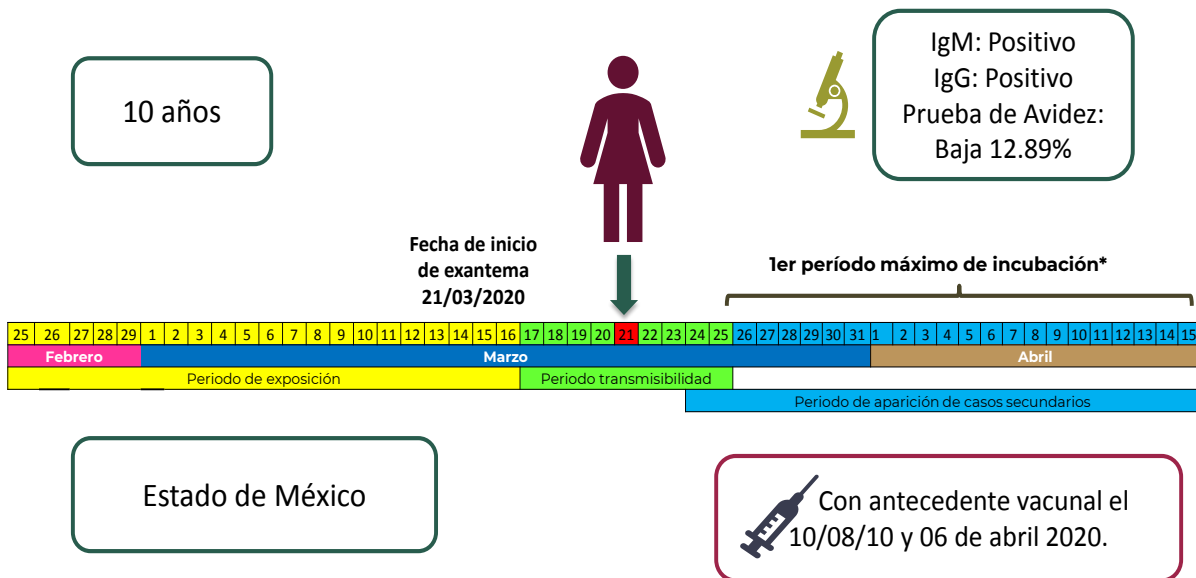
10 años

IgM: Positivo
IgG: Positivo
Prueba de Avidez: Baja 12.89%

Fecha de inicio de exantema 21/03/2020

1er período máximo de incubación*

| 25 | 26 | 27 | 28 | 29 | 1 | 2 | 3 | 4 | 5 | 6 | 7 | 8 | 9 | 10 | 11 | 12 | 13 | 14 | 15 | 16 | 17 | 18 | 19 | 20 | 21 | 22 | 23 | 24 | 25 | 26 | 27 | 28 | 29 | 30 | 31 | 1 | 2 | 3 | 4 | 5 | 6 | 7 | 8 | 9 | 10 | 11 | 12 | 13 | 14 | 15 |
|---|---|---|---|---|---|---|---|---|---|---|---|---|---|---|---|---|---|---|---|---|---|---|---|---|---|---|---|---|---|---|---|---|---|---|---|---|---|---|---|---|---|---|---|---|---|---|---|---|---|---|

Febrero
Marzo
Abril

Periodo de exposición
Periodo transmisibilidad
Periodo de aparición de casos secundarios

Estado de México

Con antecedente vacunal el 10/08/10 y 06 de abril 2020.